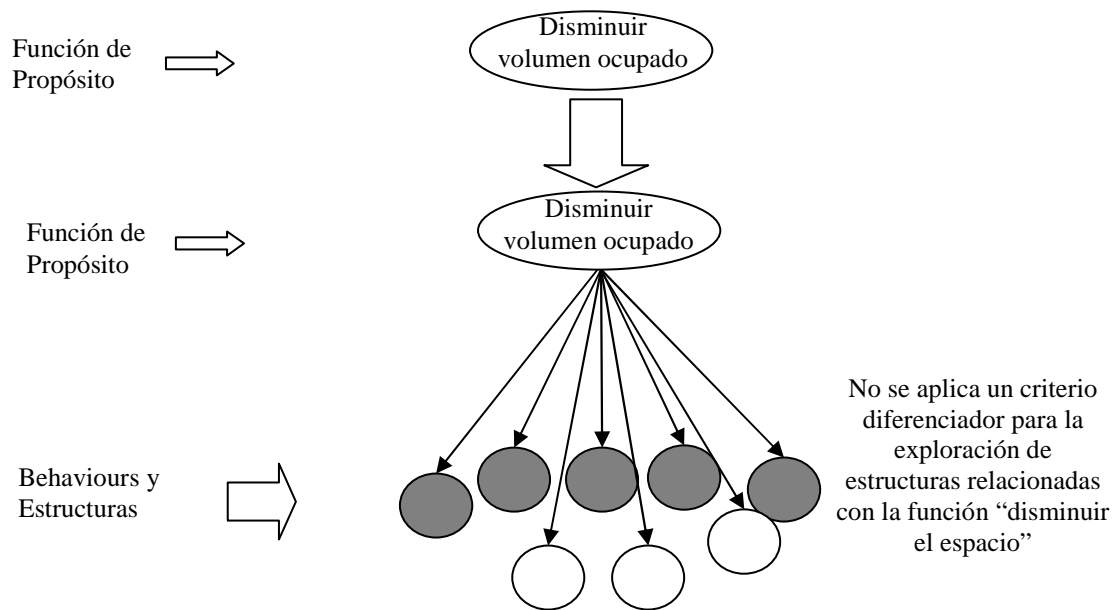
Función de Propósito

Disminuir volumen ocupado

Función de Propósito

Disminuir volumen ocupado

Behaviours y Estructuras

No se aplica un criterio diferenciador para la exploración de estructuras relacionadas con la función “disminuir el espacio”